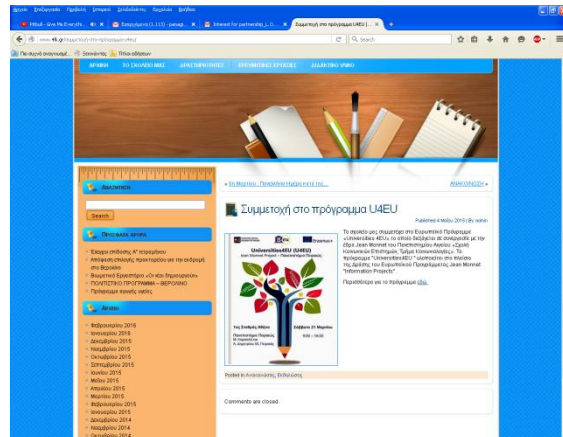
Αρχείο Επεξεργασία Προβολή Ιστορικό Σελιδοδείκτες Εργαλεία Βοήθεια

Pitbull - Give Me Everyth... | Εισερχόμενα (1.113) - panagi... | Interest for partnership_L.O... | Συμμετοχή στο πρόγραμμα U4EU | ... | +

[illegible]

Search

Πιο συχνά αναγνωσμέ... | Ξεκινώντας | Τίτλοι ειδήσεων

ΑΡΧΙΚΗ | ΤΟ ΣΧΟΛΕΙΟ ΜΑΣ | ΔΡΑΣΤΗΡΙΟΤΗΤΕΣ | ΕΡΕΥΝΗΤΙΚΕΣ ΕΡΓΑΣΙΕΣ | ΔΙΔΑΚΤΙΚΟ ΥΛΙΚΟ

Αναζήτηση

Search

Πρόσφατα άρθρα

Έαρινή απόδραση Α' τετραμήνου
Απόψεων επιλογής προκηρύξεων για την εκδρομή στο Βερολίνο
Βιωματικό Εργαστήριο «Ο νέος δημιουργών»
ΠΟΛΙΤΙΣΤΙΚΟ ΠΡΟΓΡΑΜΜΑ – ΒΕΡΟΛΙΝΟ
Πρόγραμμα καινής ευθύνης

Αρχεία

Φεβρουαρίου 2016
Ιανουαρίου 2016
Δεκεμβρίου 2015
Νοεμβρίου 2015
Οκτωβρίου 2015
Σεπτεμβρίου 2015
Ιουνίου 2015
Μαΐου 2015
Απριλίου 2015
Μαρτίου 2015
Φεβρουαρίου 2015
Ιανουαρίου 2015
Δεκεμβρίου 2014
Νοεμβρίου 2014
Οκτωβρίου 2014

« 5η Μαρτίου - Πανελλήνια Ημέρα κατά της...

ΑΝΑΚΟΙΝΩΣΗ »

Συμμετοχή στο πρόγραμμα U4EU

Published 4 Μαΐου 2015 | By admin

Universities4EU (U4EU)
Jean Monnet Project – Πανεπιστήμιο Πειραιώς
Τις Σχολικές Αθήνας
Σάββατο 21 Μαρτίου
Πανεπιστήμιο Πειραιώς
9:00 – 15:00

Το σχολείο μας συμμετέχει στο Ευρωπαϊκό Πρόγραμμα «Universities4EU» το οποίο διεξάγεται σε συνεργασία με την έδρα Jean Monnet του Πανεπιστημίου Αιγαίου «Σχολή Κοινωνικών Επιστημών, Τμήμα Κοινωνιολογίας». Το πρόγραμμα "Universities4EU" εντάσσεται στο πλαίσιο της Δράσης του Ευρωπαϊκού Προγράμματος Jean Monnet "Information Projects".

Περισσότερα για το πρόγραμμα εδώ.

Posted in Ανακοινώσεις, Εκδηλώσεις

Comments are closed.